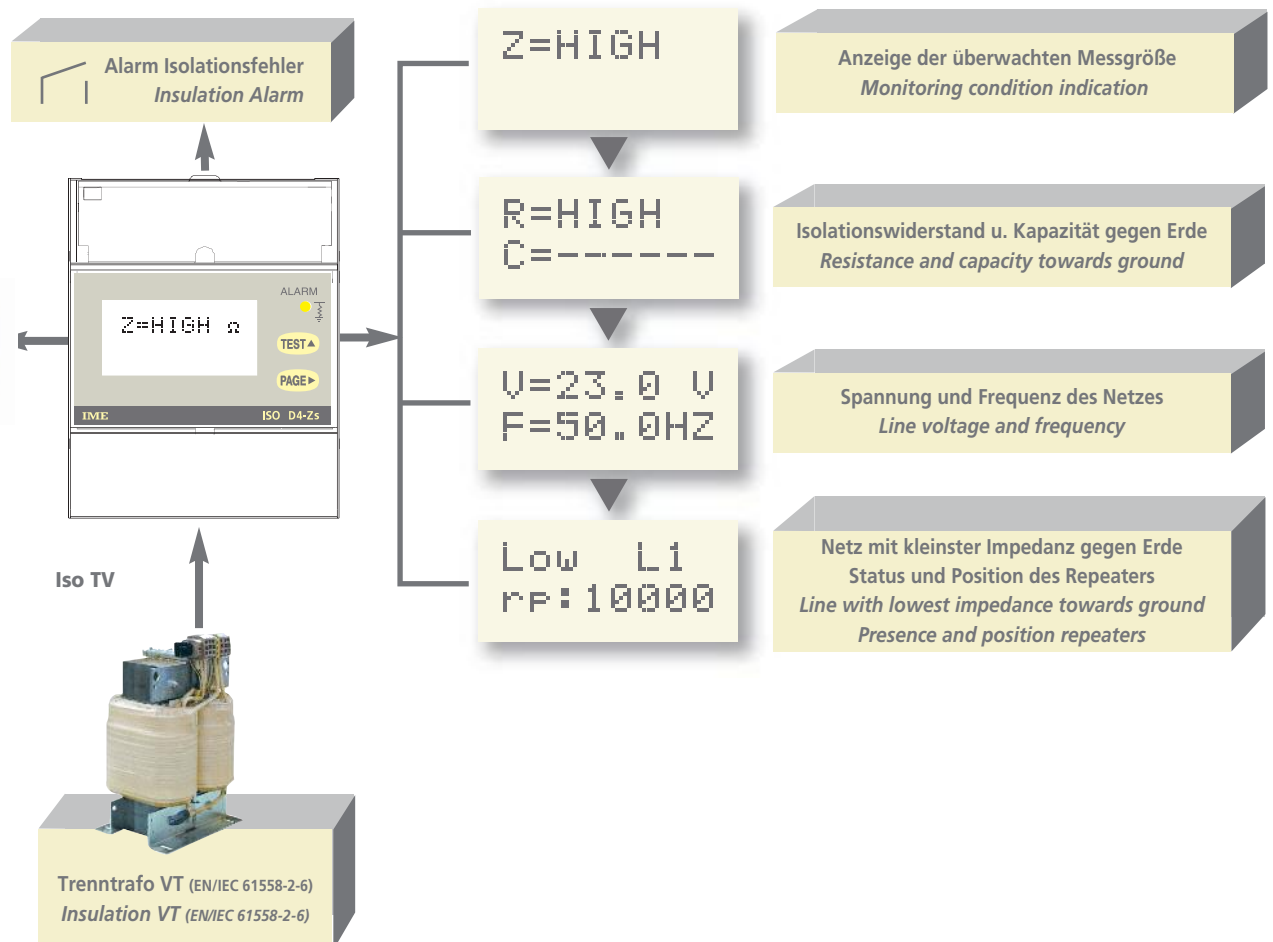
Alarm Isolationsfehler
Insulation Alarm

Z=HIGH Ω

ALARM

TEST▲

PAGE▶

IME

ISO D4-Zs

Iso TV

Trenntrafo VT (EN/IEC 61558-2-6)
Insulation VT (EN/IEC 61558-2-6)

Z=HIGH

Anzeige der überwachten Messgröße
Monitoring condition indication

R=HIGH
C=------

Isolationswiderstand u. Kapazität gegen Erde
Resistance and capacity towards ground

V=23.0 V
F=50.0HZ

Spannung und Frequenz des Netzes
Line voltage and frequency

Low L1
rp:10000

Netz mit kleinster Impedanz gegen Erde
Status und Position des Repeaters
Line with lowest impedance towards ground
Presence and position repeaters